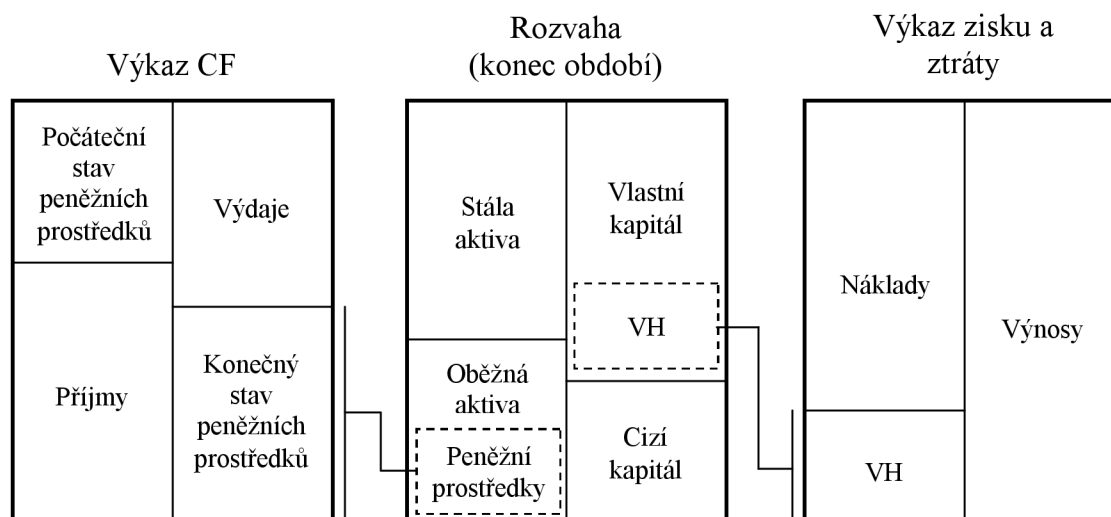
Výkaz CF

Počáteční stav peněžních prostředků

Výdaje

Příjmy

Konečný stav peněžních prostředků

Rozvaha
(konec období)

Stála aktiva

Vlastní kapitál

VH

Oběžná aktiva

Peněžní prostředky

Cizí kapitál

Výkaz zisku a ztráty

Náklady

Výnosy

VH